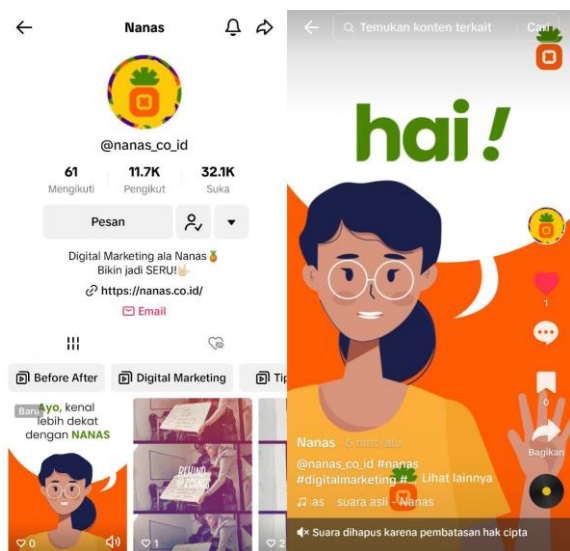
Nanas

@nanas_co_id

61
Mengikuti

11.7K
Pengikut

32.1K
Suka

Pesan

Digital Marketing ala Nanas🍍
Bikin jadi SERU!🤟🏼

https://nanas.co.id/

Email

Before After

Digital Marketing

Ti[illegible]

Baru

Ayo, kenal lebih dekat dengan NANAS

0

1

2

Temukan konten terkait

Cari

hai!

1

0

Bagikan

Nanas · 6 mgg lalu

@nanas_co_id #nanas #digitalmarketing #... Lihat lainnya

as · suara asli - Nanas

Suara dihapus karena pembatasan hak cipta